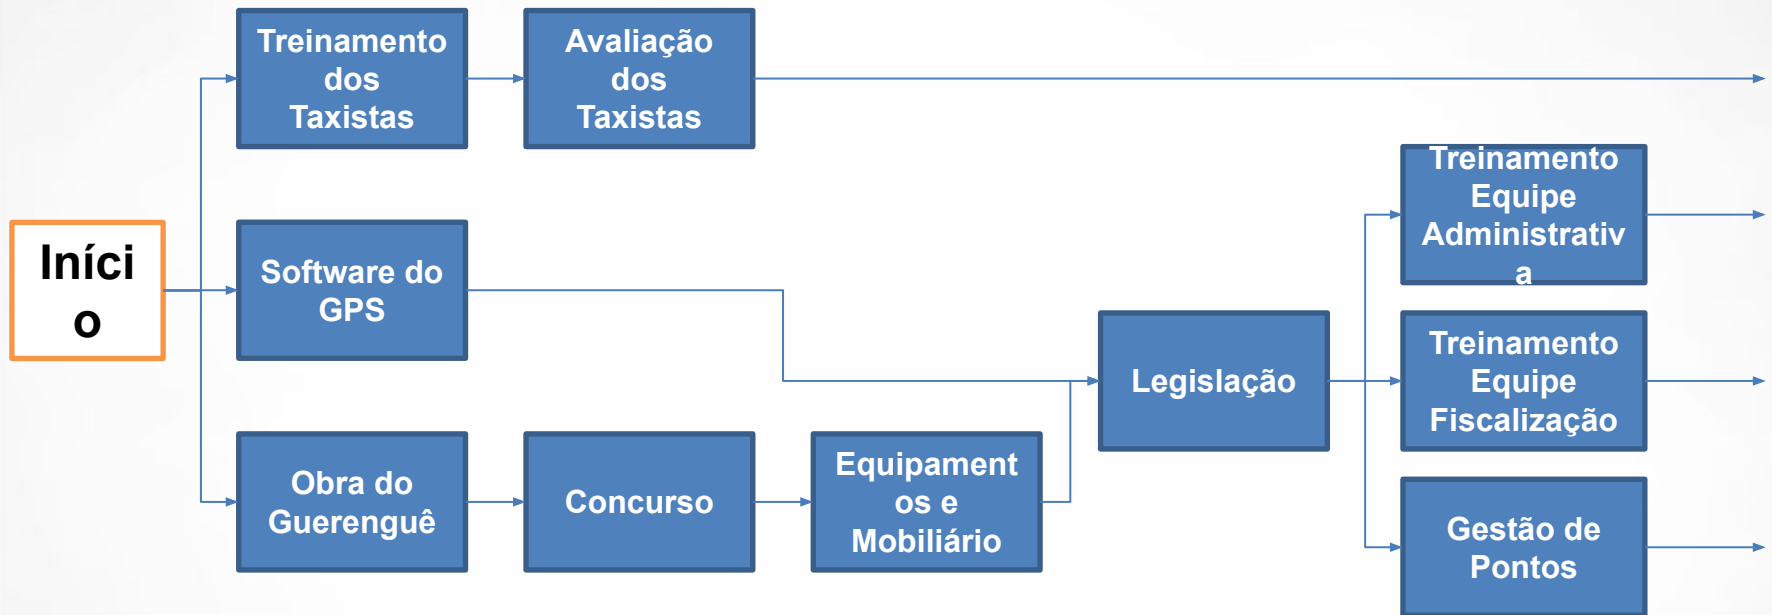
Início

Treinamento dos Taxistas

Avaliação dos Taxistas

Software do GPS

Obra do Guerenguê

Concurso

Equipamentos e Mobiliário

Legislação

Treinamento Equipe Administrativa

Treinamento Equipe Fiscalização

Gestão de Pontos